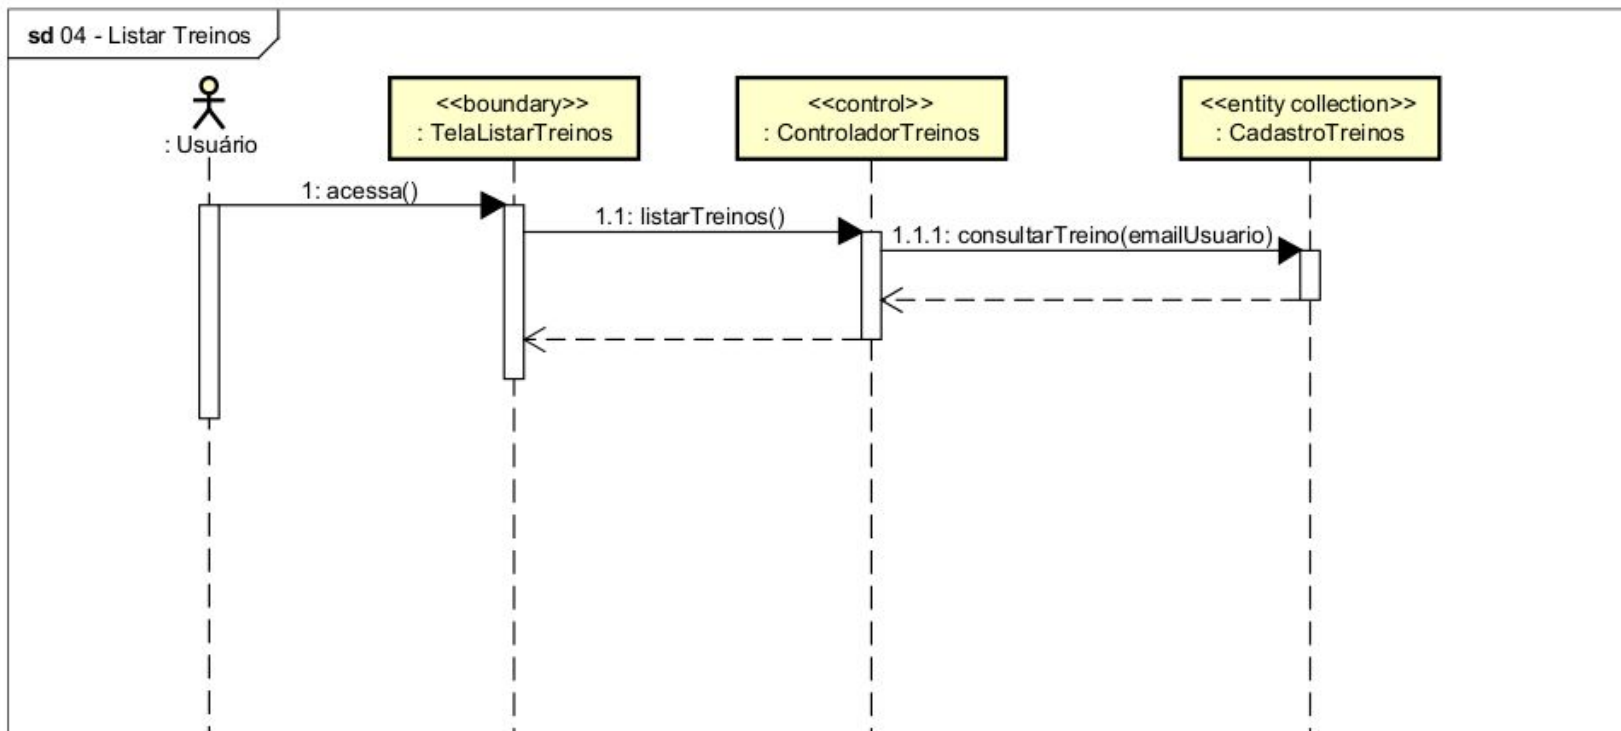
sd 04 - Listar Treinos

: Usuário

<<boundary>>
: TelaListarTreinos

<<control>>
: ControladorTreinos

<<entity collection>>
: CadastroTreinos

1: acessa()

1.1: listarTreinos()

1.1.1: consultarTreino(emailUsuario)